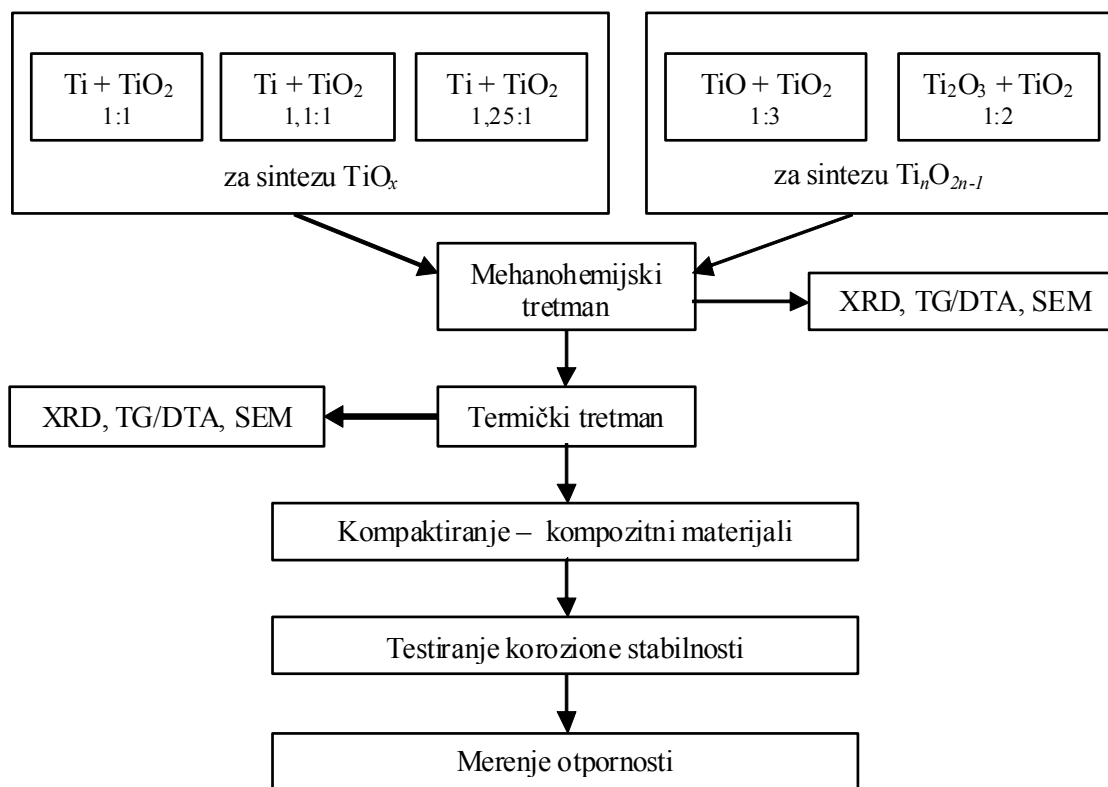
$Ti + TiO_2$
1:1

$Ti + TiO_2$
1,1:1

$Ti + TiO_2$
1,25:1

za sintezu $TiO_x$

$TiO + TiO_2$
1:3

$Ti_2O_3 + TiO_2$
1:2

za sintezu $Ti_nO_{2n-1}$

Mehanohemijski tretman

XRD, TG/DTA, SEM

XRD, TG/DTA, SEM

Termički tretman

Kompaktiranje – kompozitni materijali

Testiranje korozione stabilnosti

Merenje otpornosti